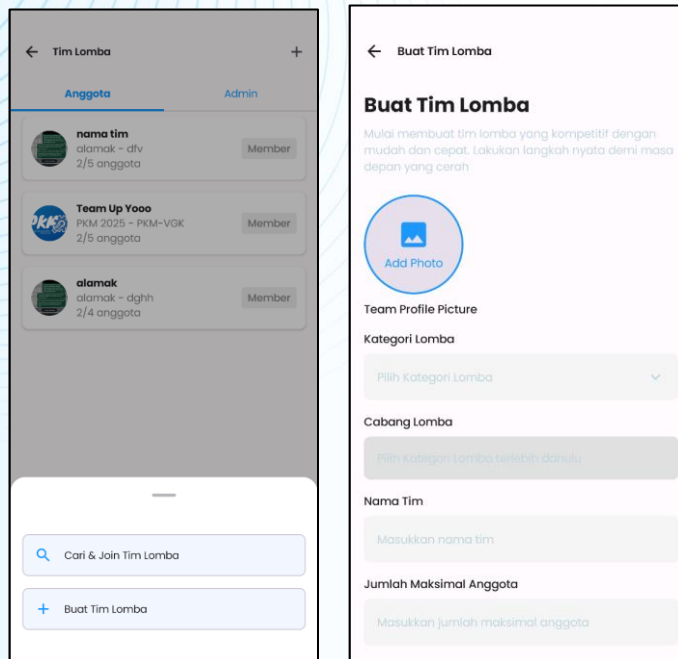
Tim Lomba

Anggota
Admin

nama tim
alamak - dfv
2/5 anggota
Member

Team Up Yooo
PKM 2025 - PKM-VGK
2/5 anggota
Member

alamak
alamak - dghh
2/4 anggota
Member

Cari & Join Tim Lomba

Buat Tim Lomba

Buat Tim Lomba

Buat Tim Lomba

Mulai membuat tim lomba yang kompetitif dengan mudah dan cepat. Lakukan langkah nyata demi masa depan yang cerah

Add Photo

Team Profile Picture

Kategori Lomba

Pilih Kategori Lomba

Cabang Lomba

Pilih Kategori Lomba terlebih dahulu

Nama Tim

Masukkan nama tim

Jumlah Maksimal Anggota

Masukkan jumlah maksimal anggota